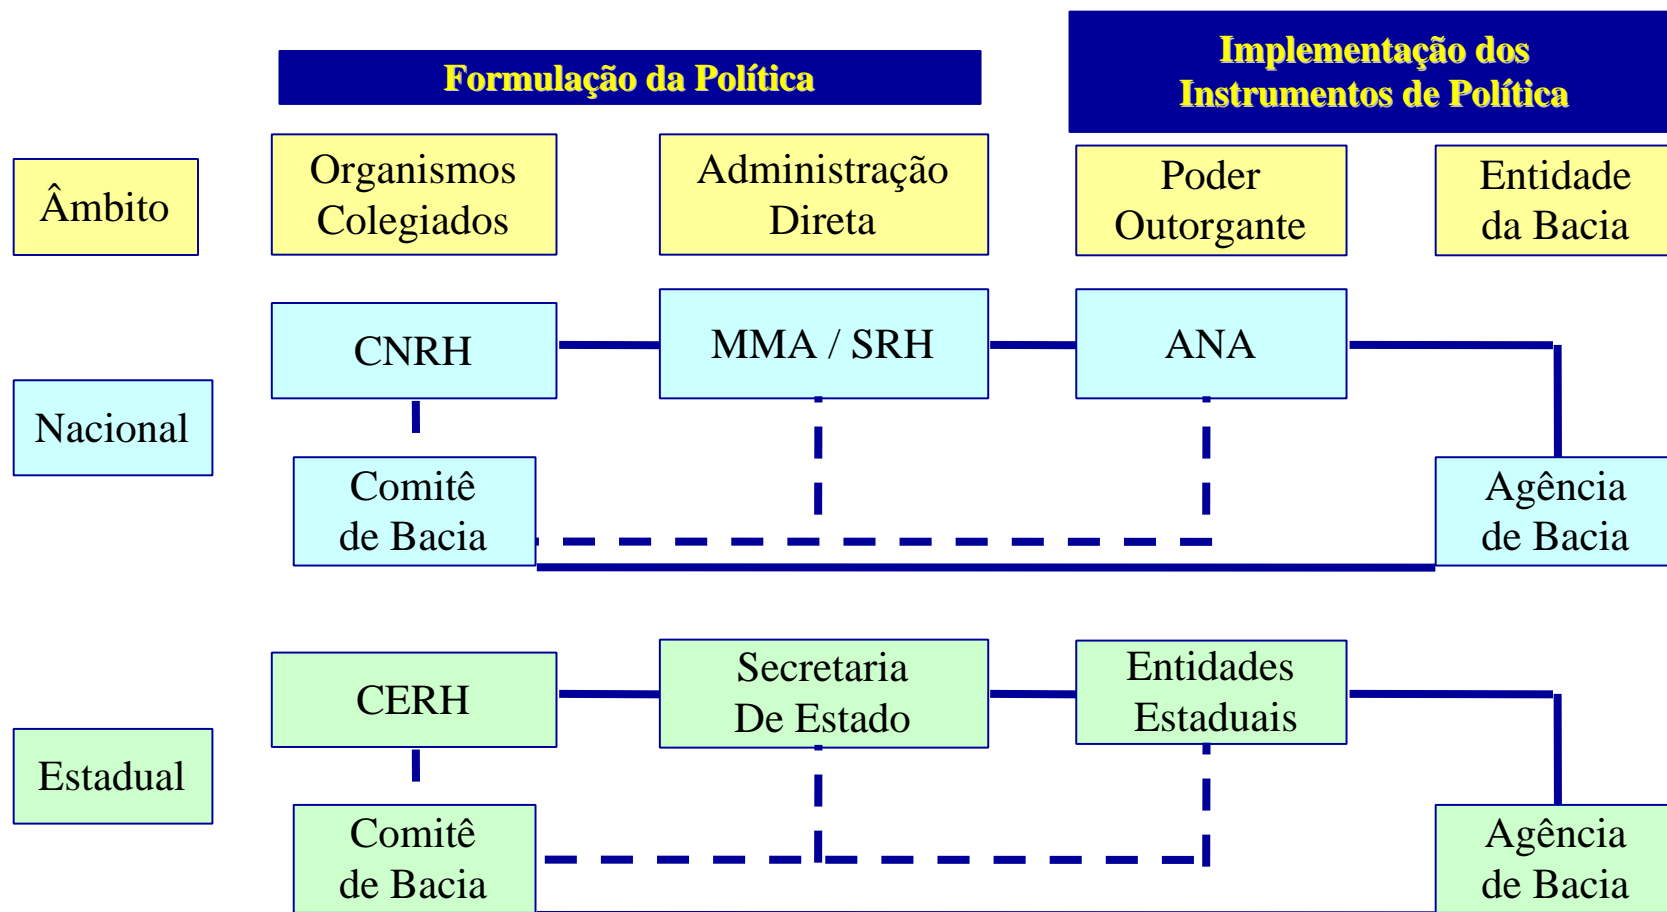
Formulação da Política

Implementação dos Instrumentos de Política

Âmbito

Organismos Colegiados

Administração Direta

Poder Outorgante

Entidade da Bacia

Nacional

CNRH

MMA / SRH

ANA

Comitê de Bacia

Agência de Bacia

Estadual

CERH

Secretaria De Estado

Entidades Estaduais

Comitê de Bacia

Agência de Bacia